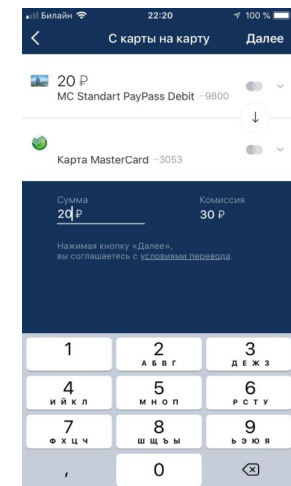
Билайн 22:20 100 %

С карты на карту Далее

20 ₽
MC Standart PayPass Debit ··9800

Карта MasterCard ··3053

Сумма
20 ₽

Комиссия
30 ₽

Нажимая кнопку «Далее», вы соглашаетесь с условиями перевода.

1
2 А Б В Г
3 Д Е Ж З
4 И Й К Л
5 М Н О П
6 Р С Т У
7 Ф Х Ц Ч
8 Ш Щ Ъ Ы
9 Ь Э Ю Я
,
0